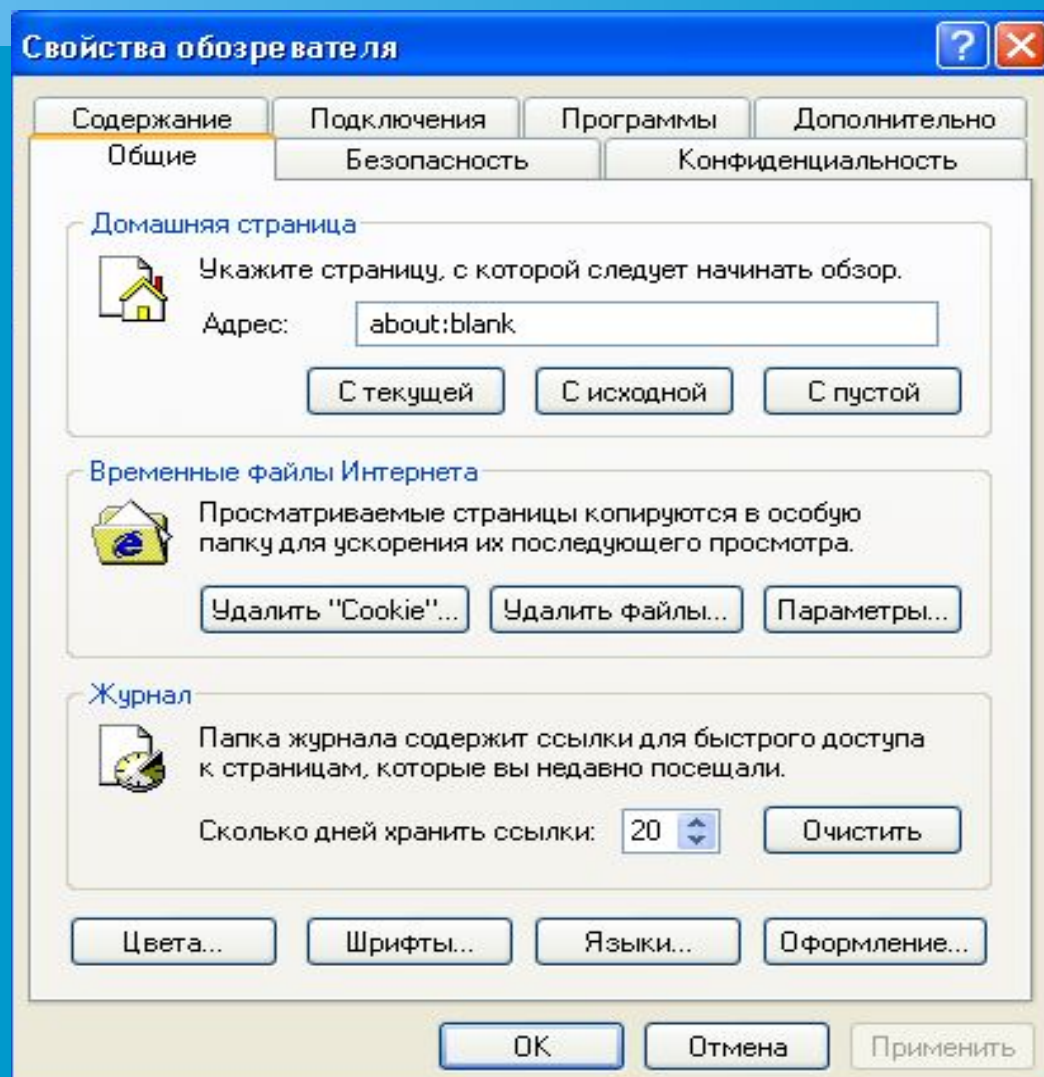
Свойства обозревателя

?

Содержание
Подключения
Программы
Дополнительно
Общие
Безопасность
Конфиденциальность

Домашняя страница

Укажите страницу, с которой следует начинать обзор.

Адрес: about:blank

С текущей
С исходной
С пустой

Временные файлы Интернета

Просматриваемые страницы копируются в особую папку для ускорения их последующего просмотра.

Удалить "Cookie"...
Удалить файлы...
Параметры...

Журнал

Папка журнала содержит ссылки для быстрого доступа к страницам, которые вы недавно посещали.

Сколько дней хранить ссылки: 20

Очистить

Цвета...
Шрифты...
Языки...
Оформление...

OK
Отмена
Применить